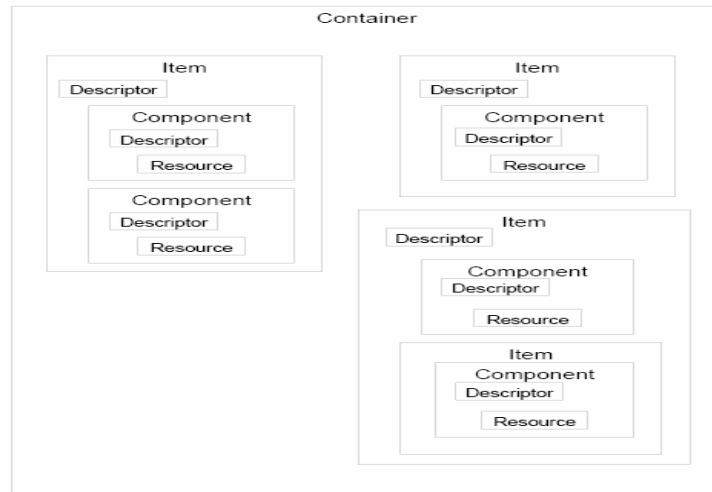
Container

Item
Descriptor
Component
Descriptor
Resource
Component
Descriptor
Resource

Item
Descriptor
Component
Descriptor
Resource

Item
Descriptor
Component
Descriptor
Resource
Item
Component
Descriptor
Resource